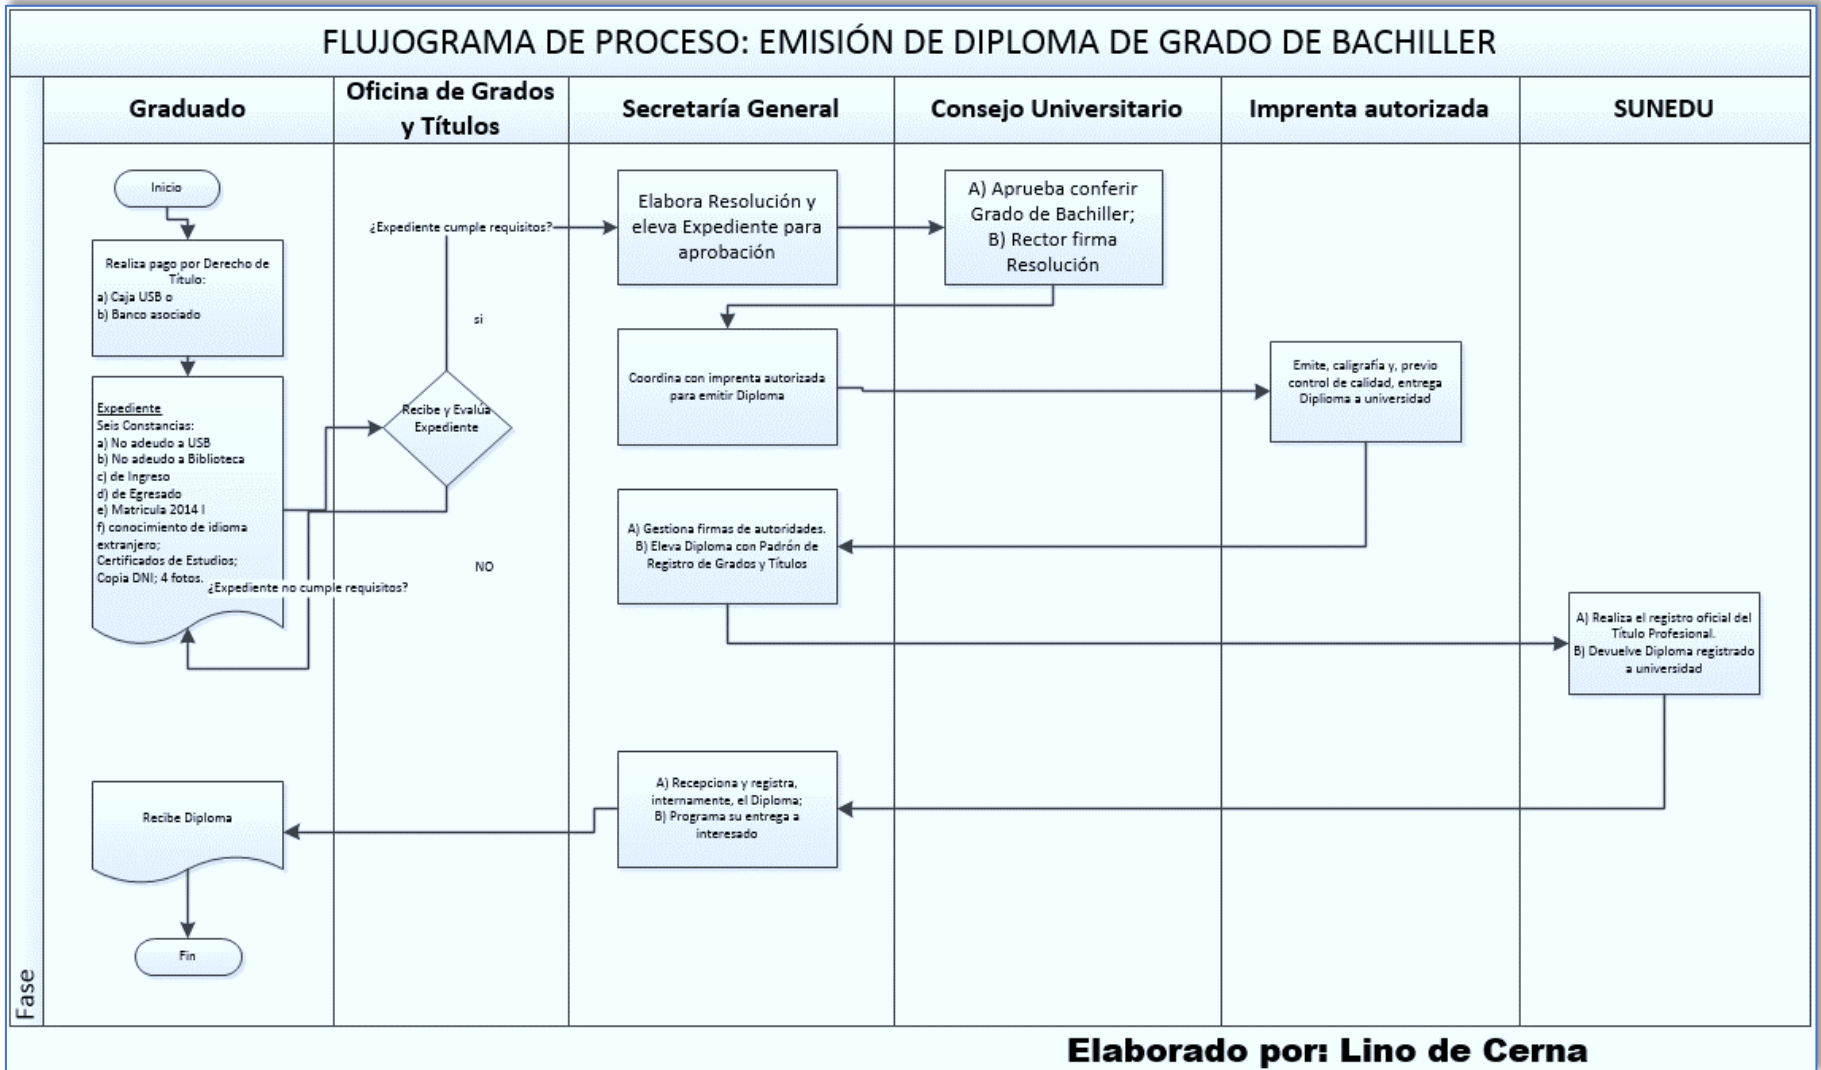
FLUJOGRAMA DE PROCESO: EMISIÓN DE DIPLOMA DE GRADO DE BACHILLER

| Graduado | Oficina de Grados y Títulos | Secretaría General | Consejo Universitario | Imprenta autorizada | SUNEDU |
|---|---|---|---|---|---|

Inicio

Realiza pago por Derecho de Título:
a) Caja USB o
b) Banco asociado

Expediente
Seis Constancias:
a) No adeudo a USB
b) No adeudo a Biblioteca
c) de Ingreso
d) de Egresado
e) Matricula 2014 I
f) conocimiento de idioma extranjero;
Certificados de Estudios;
Copia DNI; 4 fotos.

¿Expediente no cumple requisitos?

NO

Recibe y Evalúa Expediente

si

¿Expediente cumple requisitos?

Elabora Resolución y eleva Expediente para aprobación

A) Aprueba conferir Grado de Bachiller;
B) Rector firma Resolución

Coordina con imprenta autorizada para emitir Diploma

Emite, caligrafía y, previo control de calidad, entrega Diploma a universidad

A) Gestiona firmas de autoridades.
B) Eleva Diploma con Padrón de Registro de Grados y Títulos

A) Realiza el registro oficial del Título Profesional.
B) Devuelve Diploma registrado a universidad

A) Recepciona y registra, internamente, el Diploma;
B) Programa su entrega a interesado

Recibe Diploma

Fin

Fase

Elaborado por: Lino de Cerna